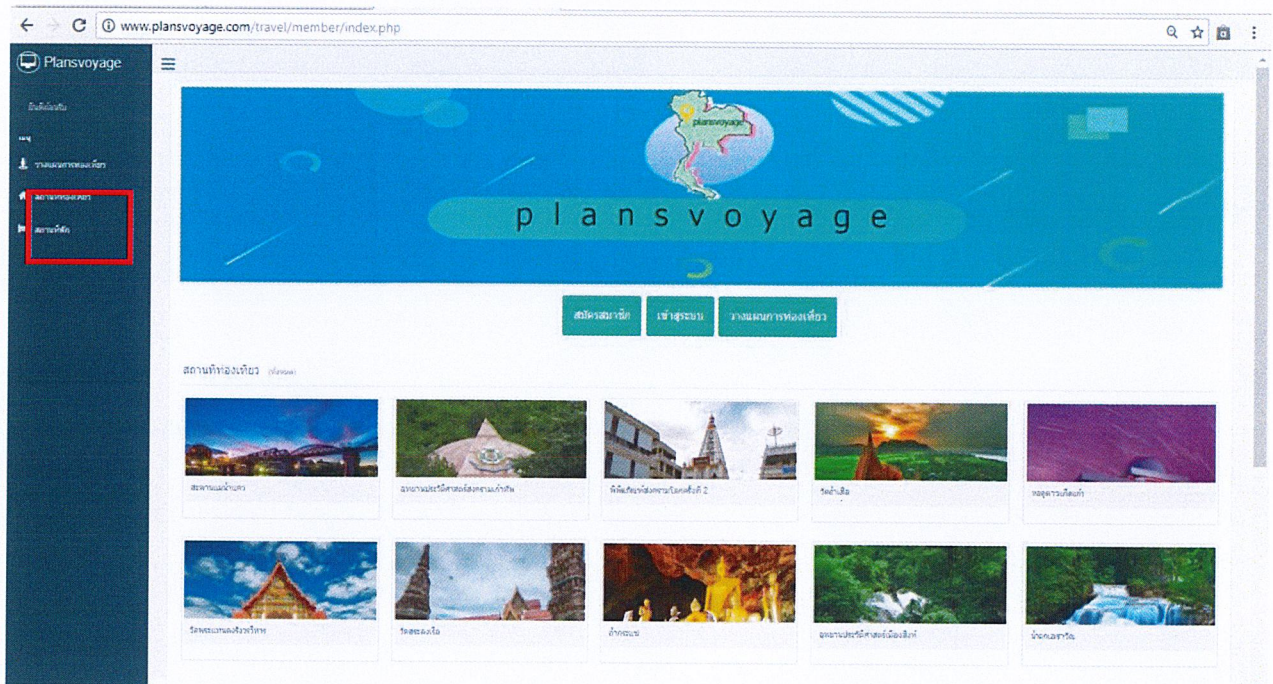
www.plansvoyage.com/travel/member/index.php

Plansvoyage

ยินดีต้อนรับ

เมนู

วางแผนการท่องเที่ยว

สถานที่ท่องเที่ยว

สถานที่พัก

plansvoyage

plansvoyage

สมัครสมาชิก

เข้าสู่ระบบ

วางแผนการท่องเที่ยว

สถานที่ท่องเที่ยว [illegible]

สะพานแม่น้ำแคว

อุทยานประวัติศาสตร์สงครามเก้าทัพ

พิพิธภัณฑ์สงครามโลกครั้งที่ 2

วัดถ้ำเสือ

หอดูดาวเกือกทอง

วัดพระแท่นดงรัง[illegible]

วัดสระ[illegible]

ถ้ำกระแซ

อุทยานประวัติศาสตร์เมืองสิงห์

น้ำตกเอราวัณ